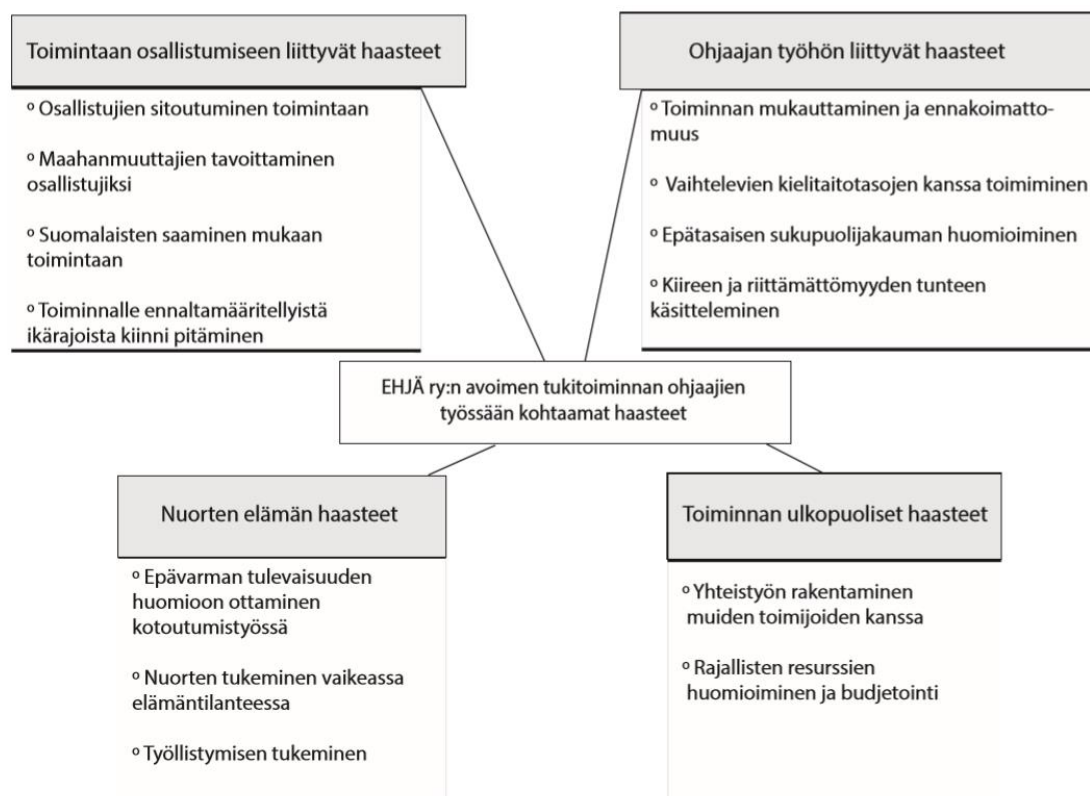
Toimintaan osallistumiseen liittyvät haasteet

º Osallistujien sitoutuminen toimintaan

º Maahanmuuttajien tavoittaminen osallistujiksi

º Suomalaisten saaminen mukaan toimintaan

º Toiminnalle ennaltamääritellyistä ikärajoista kiinni pitäminen

Ohjaajan työhön liittyvät haasteet

º Toiminnan mukauttaminen ja ennakoimattomuus

º Vaihtelevien kielitaitotasojen kanssa toimiminen

º Epätasaisen sukupuolijakauman huomioiminen

º Kiireen ja riittämättömyyden tunteen käsitteleminen

EHJÄ ry:n avoimen tukitoiminnan ohjaajien työssään kohtaamat haasteet

Nuorten elämän haasteet

º Epävarman tulevaisuuden huomioon ottaminen kotoutumistyössä

º Nuorten tukeminen vaikeassa elämäntilanteessa

º Työllistymisen tukeminen

Toiminnan ulkopuoliset haasteet

º Yhteistyön rakentaminen muiden toimijoiden kanssa

º Rajallisten resurssien huomioiminen ja budjetointi